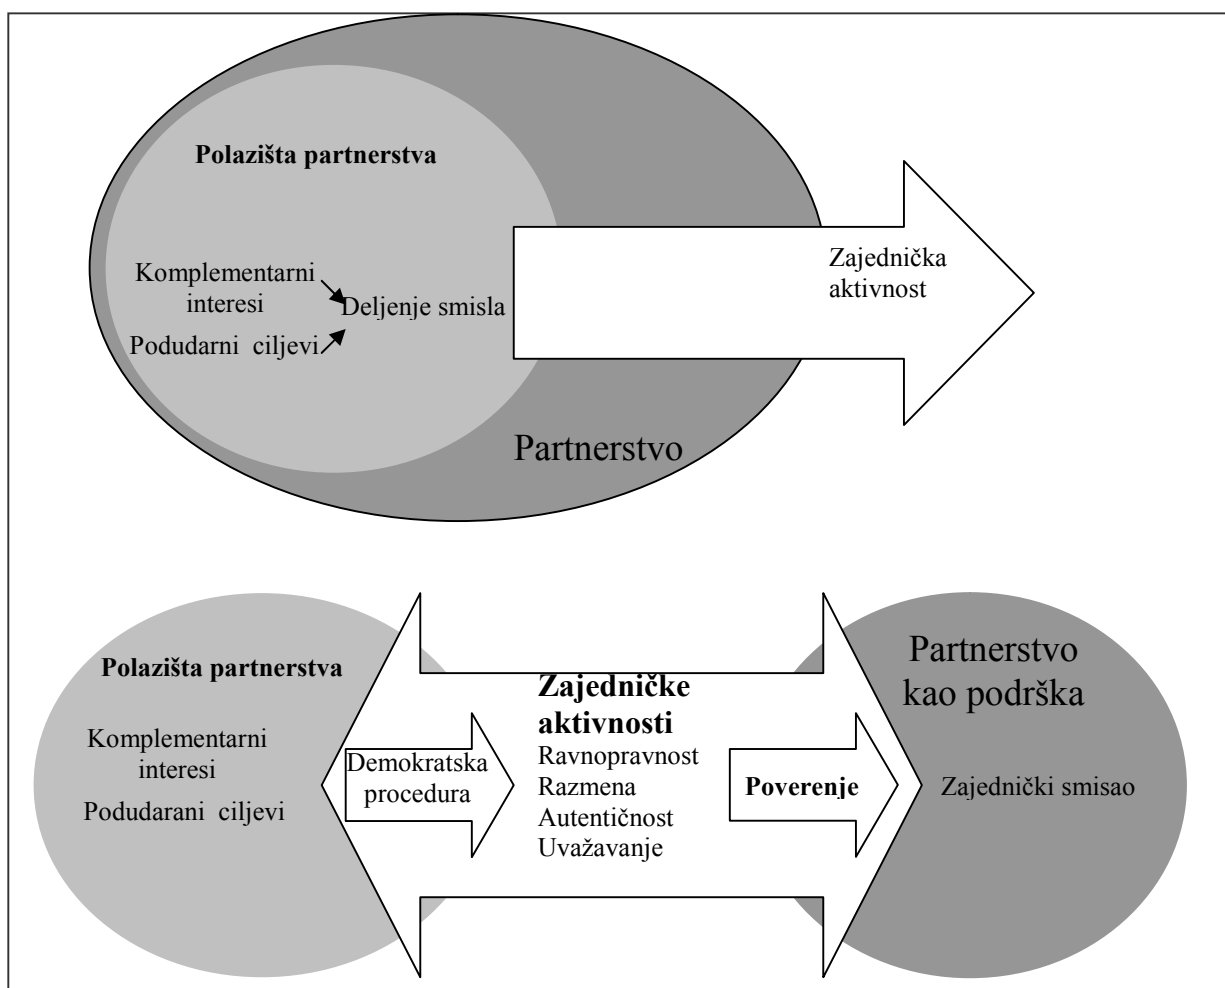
**Polazišta partnerstva**

Komplementarni interesi

Podudarni ciljevi

Deljenje smisla

Zajednička aktivnost

Partnerstvo

**Polazišta partnerstva**

Komplementarni interesi

Podudarani ciljevi

Demokratska procedura

**Zajedničke aktivnosti**

Ravnopravnost
Razmena
Autentičnost
Uvažavanje

**Poverenje**

Partnerstvo kao podrška

Zajednički smisao